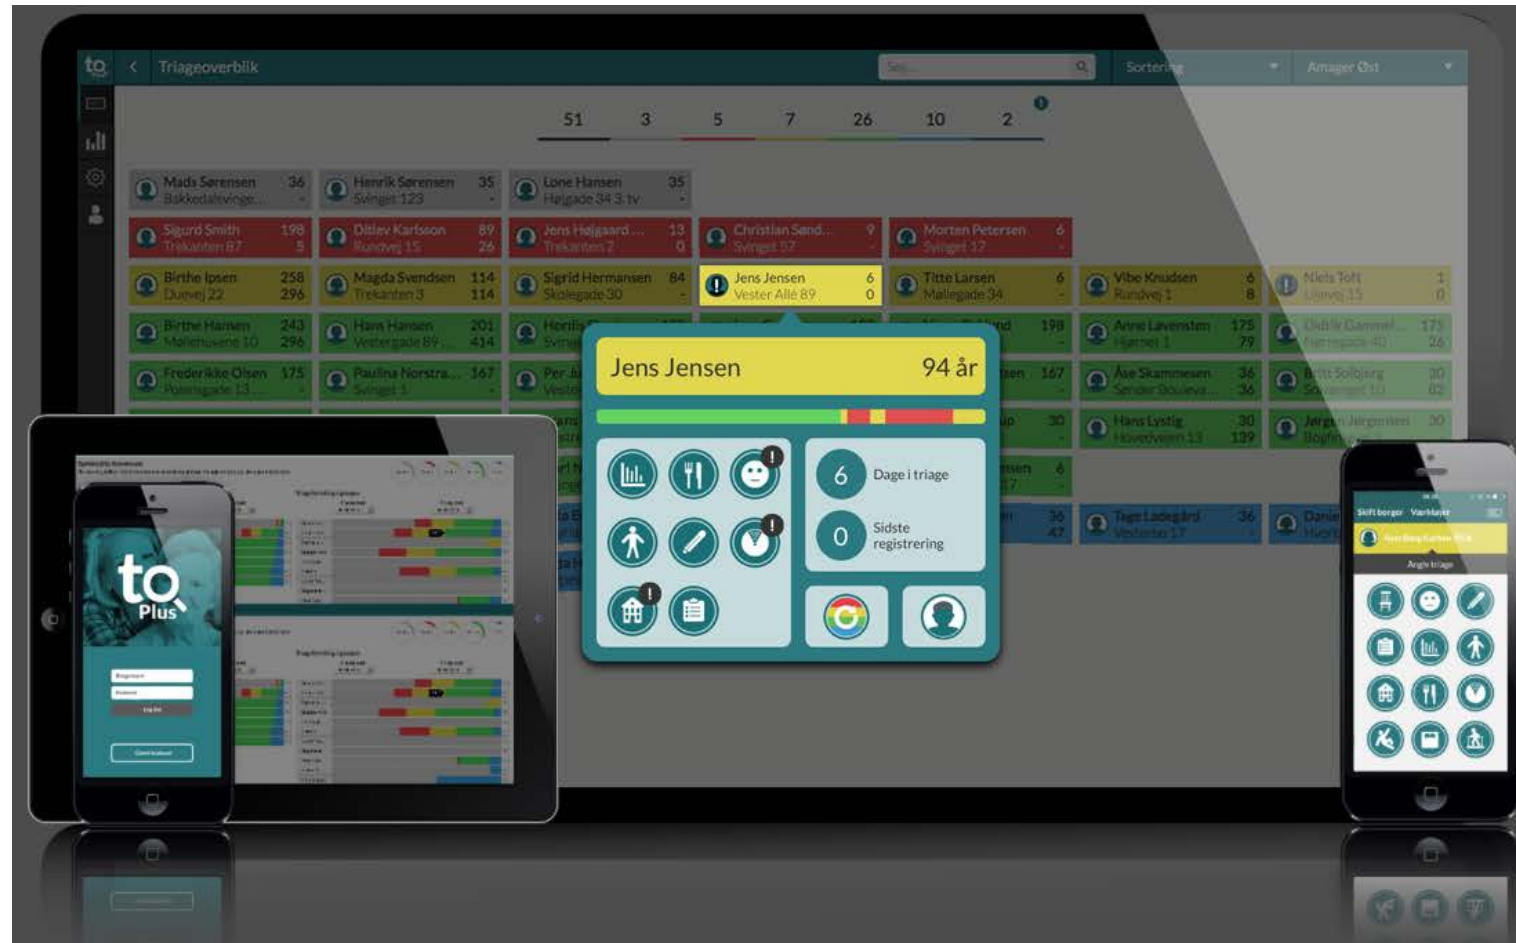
to
Triageoverblik
Søg...
Sortering
Amager Øst

51 3 5 7 26 10 2

Mads Sørensen 36 Bakkedalsvinge...
Henrik Sørensen 35 Svinget 123
Lone Hansen 35 Højgade 34 3. tv.
Sigurd Smith 198 Trekanten 87 5
Ditlev Karlsson 89 Rundvej 15 26
Jens Højgaard... 13 Trekanten 2 0
Christian Sønd... 9 Svinget 57
Morten Petersen 6 Svinget 17
Birthe Ipsen 258 Duevej 22 296
Magda Svendsen 114 Trekanten 3 114
Sigrid Hermansen 84 Skolegade 30
Jens Jensen 6 Vester Allé 89 0
Titte Larsen 6 Møllegade 34
Vibe Knudsen 6 Rundvej 1 8
Niels Toft 1 Ulvevej 15 0
Birthe Hansen 243 Møllehusene 10 296
Hans Hansen 201 Vestergade 89 414
Anne Lavenstein 175 Hjørnet 1 79
Didrik Gammel... 173 26
Frederikke Olsen 175 Posengade 13
Paulina Nordstra... 167 Svinget 1
Åse Skammesen 36 Sønder Boulevard 36
Hans Lystig 30 Hovedvejen 13 139
Jørgen Jørgensen 30
Tage Ladegård 36 Vesterbo 17

Jens Jensen 94 år
6 Dage i triage
0 Sidste registrering

to Plus
Glemt kodeord

Skift borger Værktøjer
Angiv triage